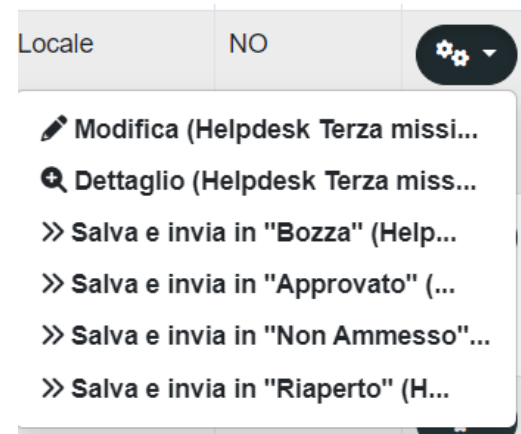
Locale NO

Modifica (Helpdesk Terza missi...
Dettaglio (Helpdesk Terza miss...
>> Salva e invia in "Bozza" (Help...
>> Salva e invia in "Approvato" (...
>> Salva e invia in "Non Ammesso"...
>> Salva e invia in "Riaperto" (H...